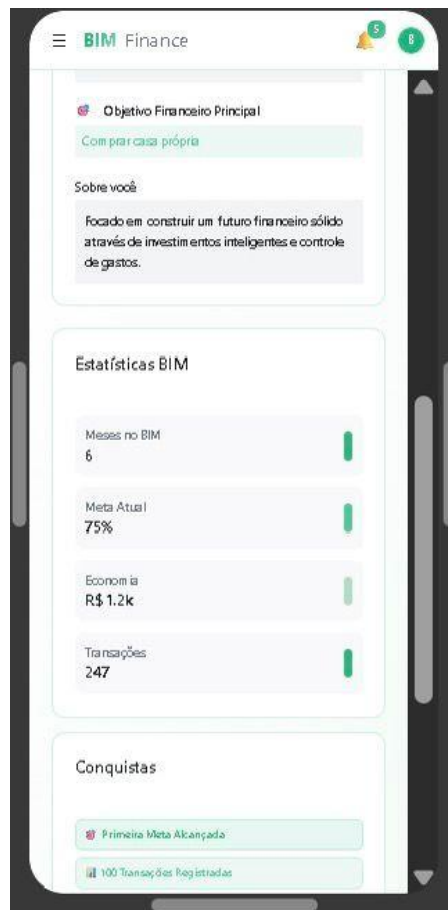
BIM Finance

5

B

Objetivo Financeiro Principal

Comprar casa própria

Sobre você

Focado em construir um futuro financeiro sólido através de investimentos inteligentes e controle de gastos.

Estatísticas BIM

Meses no BIM
6

Meta Atual
75%

Economia
R$ 1.2k

Transações
247

Conquistas

Primeira Meta Alcançada

100 Transações Registradas